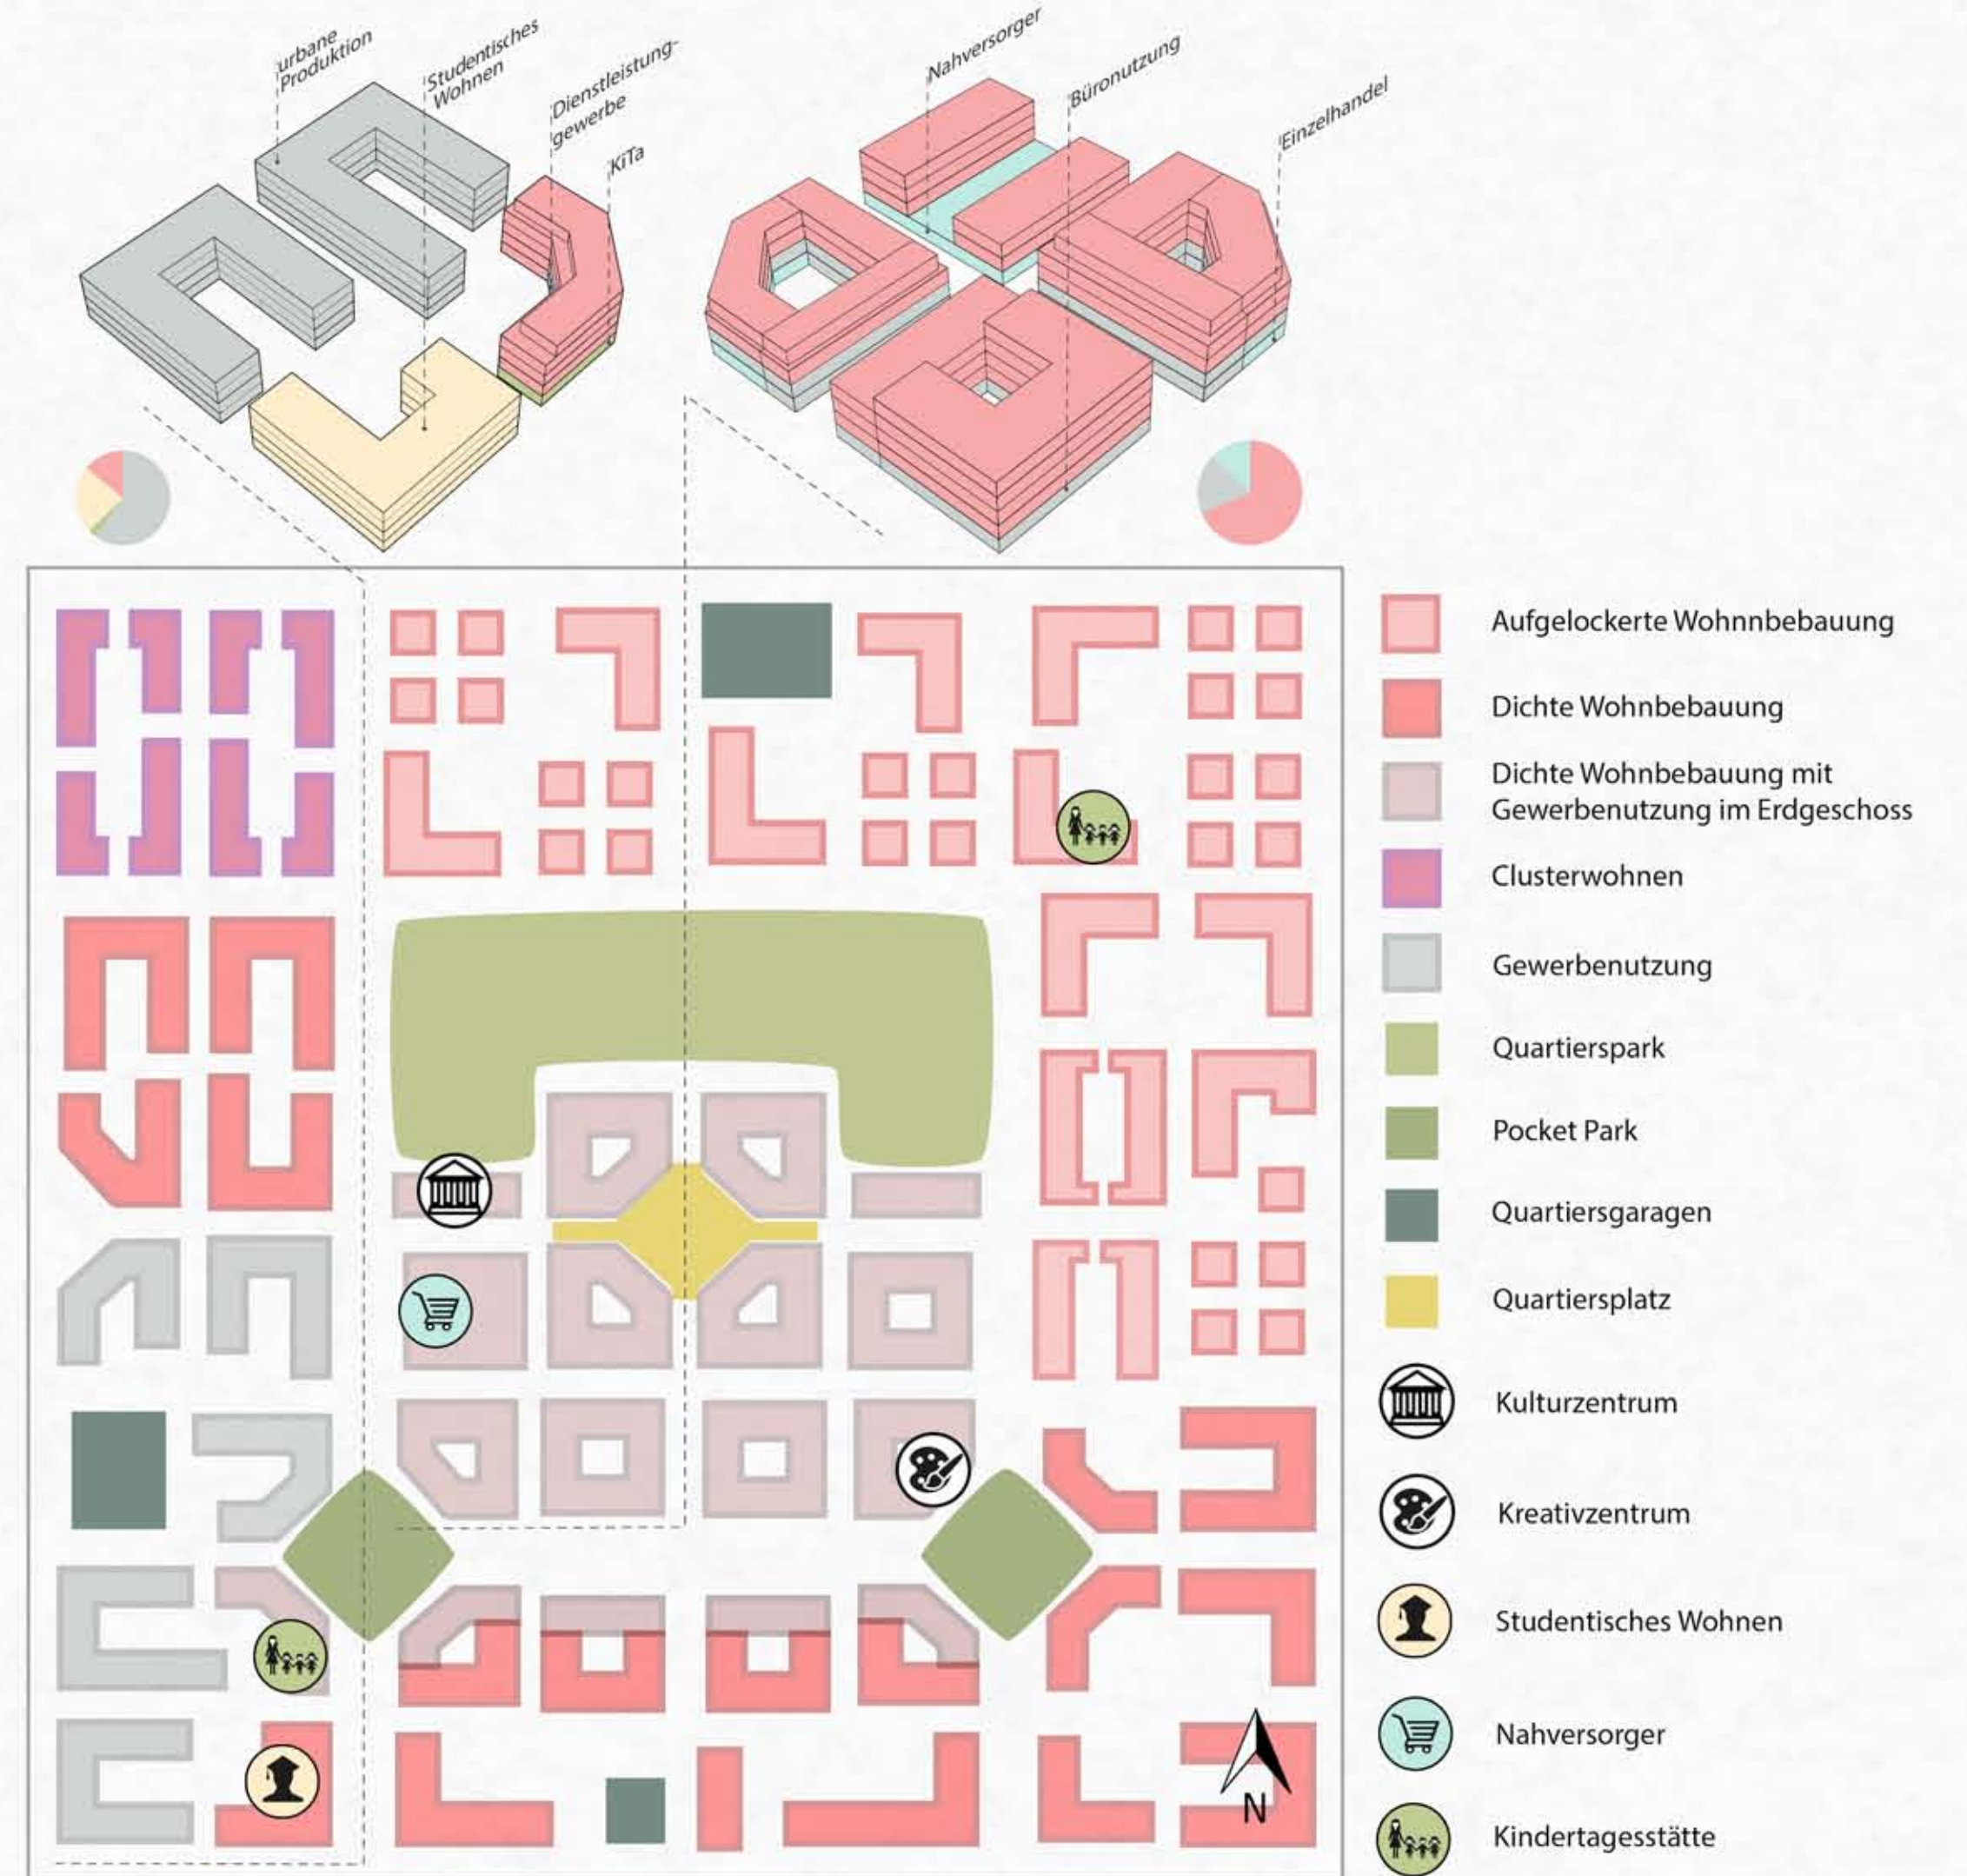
urbane Produktion

Studentisches Wohnen

Dienstleistungsgewerbe

KiTa

Nahversorger

Büronutzung

Einzelhandel

N

Aufgelockerte Wohnnbebauung

Dichte Wohnbebauung

Dichte Wohnbebauung mit Gewerbenutzung im Erdgeschoss

Clusterwohnen

Gewerbenutzung

Quartierspark

Pocket Park

Quartiersgaragen

Quartiersplatz

Kulturzentrum

Kreativzentrum

Studentisches Wohnen

Nahversorger

Kindertagesstätte